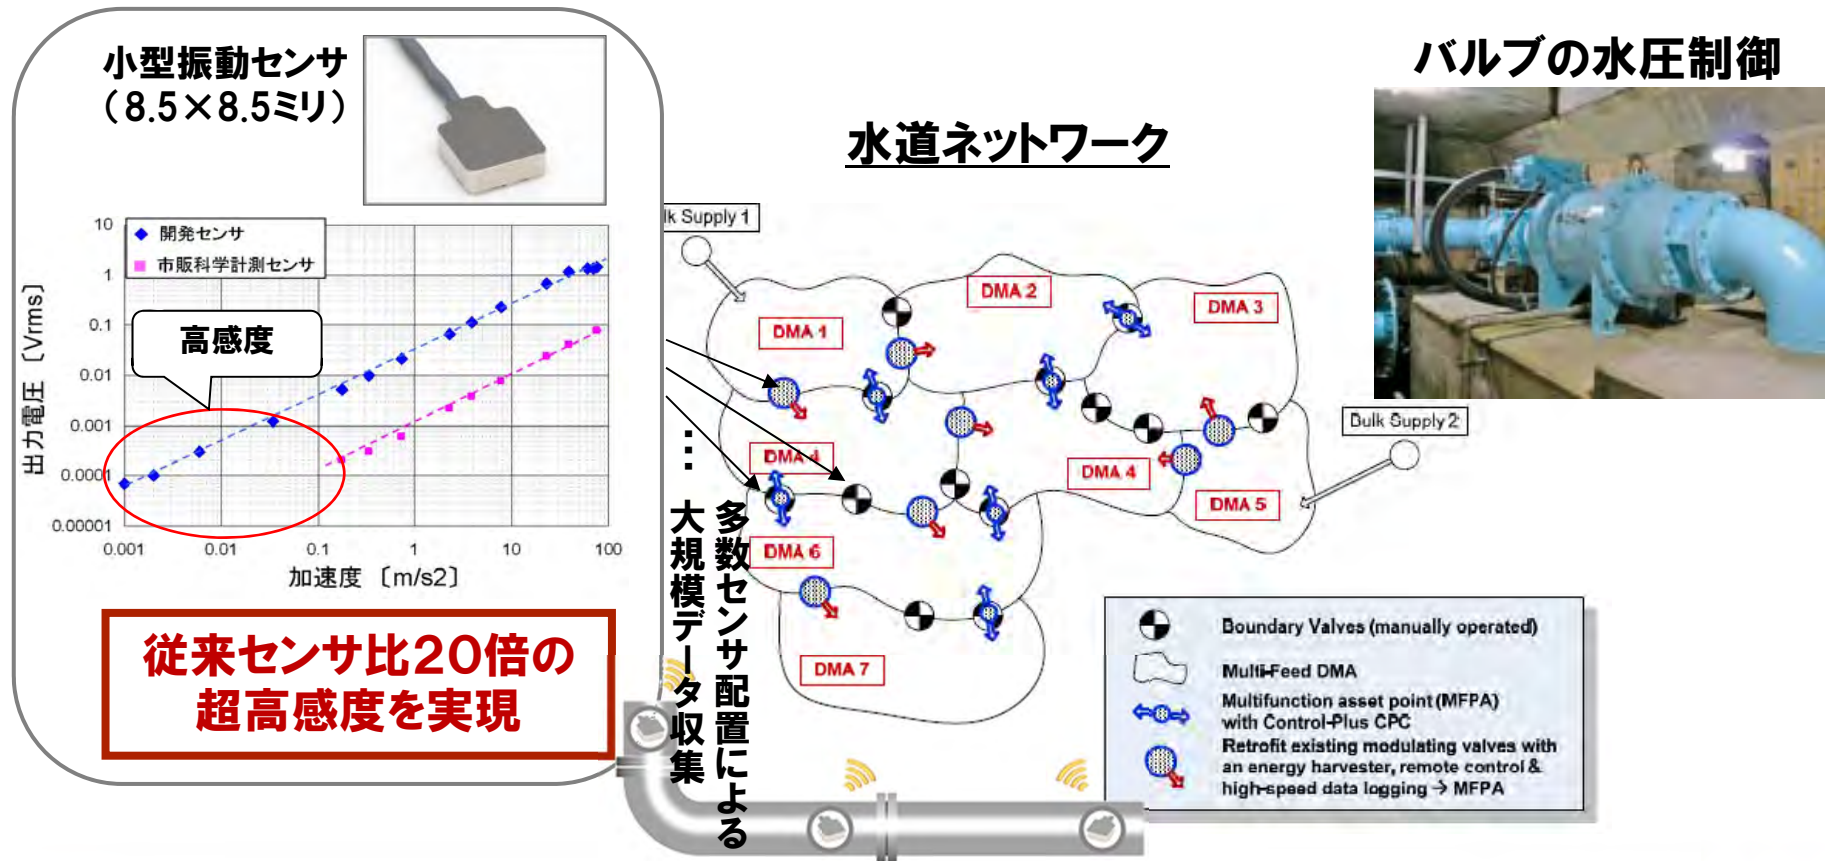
小型振動センサ
（8.5×8.5ミリ）

開発センサ
市販科学計測センサ

高感度

10
1
0.1
0.01
0.001
0.0001
0.00001

出力電圧〔Vrms〕

0.001 0.01 0.1 1 10 100

加速度〔m/s2〕

従来センサ比20倍の超高感度を実現

水道ネットワーク

lk Supply 1

DMA 1
DMA 2
DMA 3
DMA 4
DMA 4
DMA 5
DMA 6
DMA 7

Bulk Supply 2

多数センサ配置による大規模データ収集

Boundary Valves (manually operated)
Multi-Feed DMA
Multifunction asset point (MFPA) with Control-Plus CPC
Retrofit existing modulating valves with an energy harvester, remote control & high-speed data logging → MFPA

バルブの水圧制御